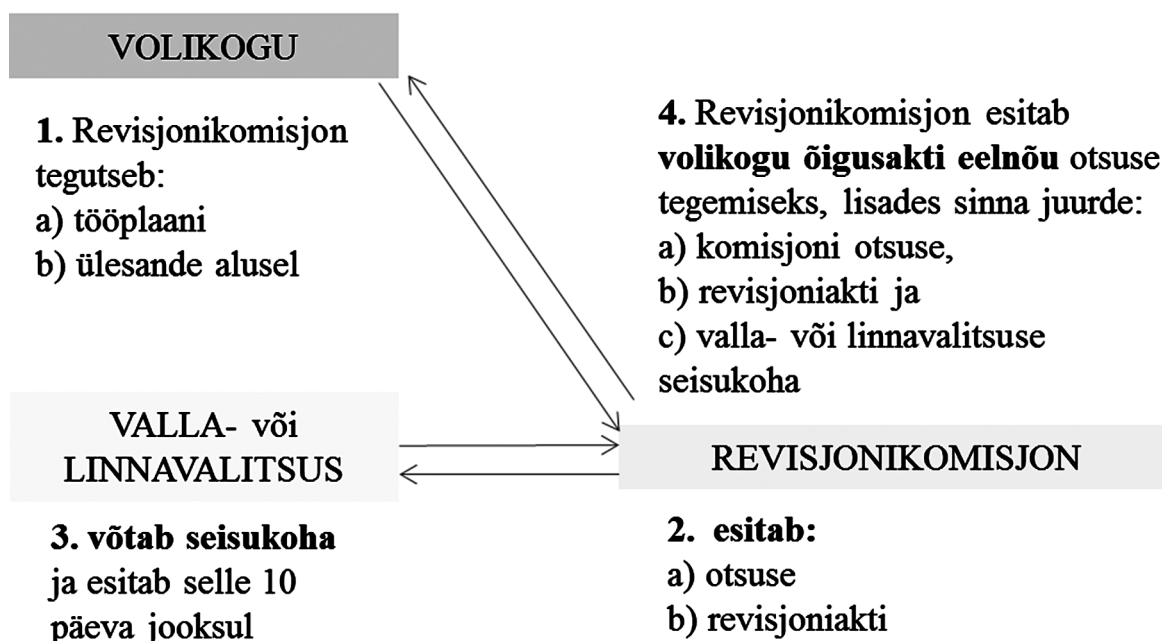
VOLIKOGU

**1.** Revisjonikomisjon tegutseb:
a) tööplaani
b) ülesande alusel

**4.** Revisjonikomisjon esitab **volikogu õigusakti eelnõu** otsuse tegemiseks, lisades sinna juurde:
a) komisjoni otsuse,
b) revisjoniakti ja
c) valla- või linnavalitsuse seisukoha

VALLA- või LINNAVALITSUS

REVISJONIKOMISJON

**3. võtab seisukoha** ja esitab selle 10 päeva jooksul

**2. esitab:**
a) otsuse
b) revisjoniakti